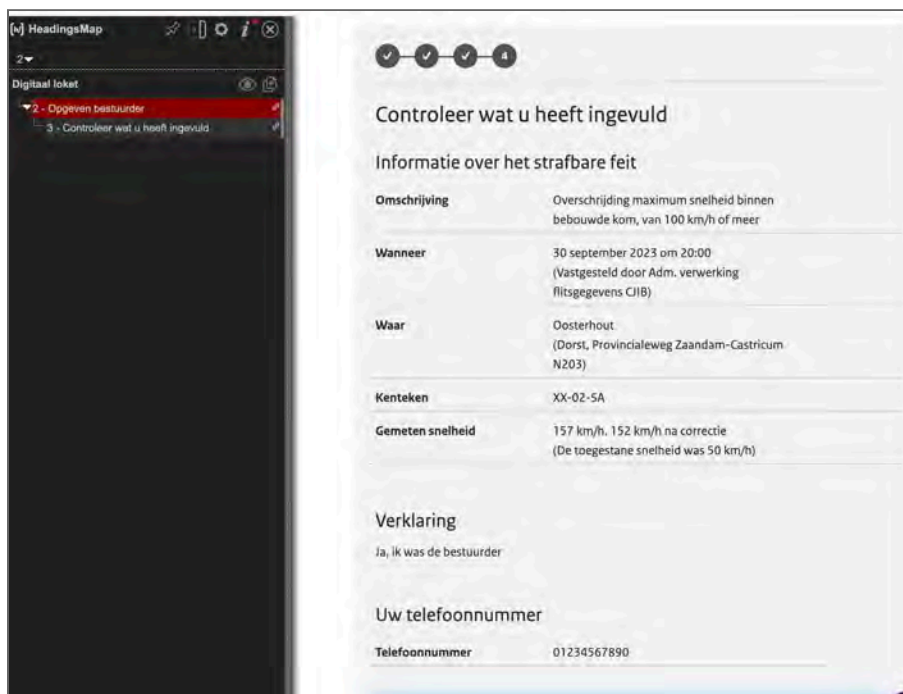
[vi] HeadingsMap

2

Digitaal loket

2 - Opgeven bestuurder

3 - Controleer wat u heeft ingevuld

4

Controleer wat u heeft ingevuld

Informatie over het strafbare feit

| | |
|---|---|
| Omschrijving | Overschrijding maximum snelheid binnen bebouwde kom, van 100 km/h of meer |
| Wanneer | 30 september 2023 om 20:00 (Vastgesteld door Adm. verwerking flitsgegevens CJIB) |
| Waar | Oosterhout (Dorst, Provincialeweg Zaandam-Castricum N203) |
| Kenteken | XX-02-SA |
| Gemeten snelheid | 157 km/h. 152 km/h na correctie (De toegestane snelheid was 50 km/h) |

Verklaring

Ja, ik was de bestuurder

Uw telefoonnummer

| | |
|---|---|
| Telefoonnummer | 01234567890 |